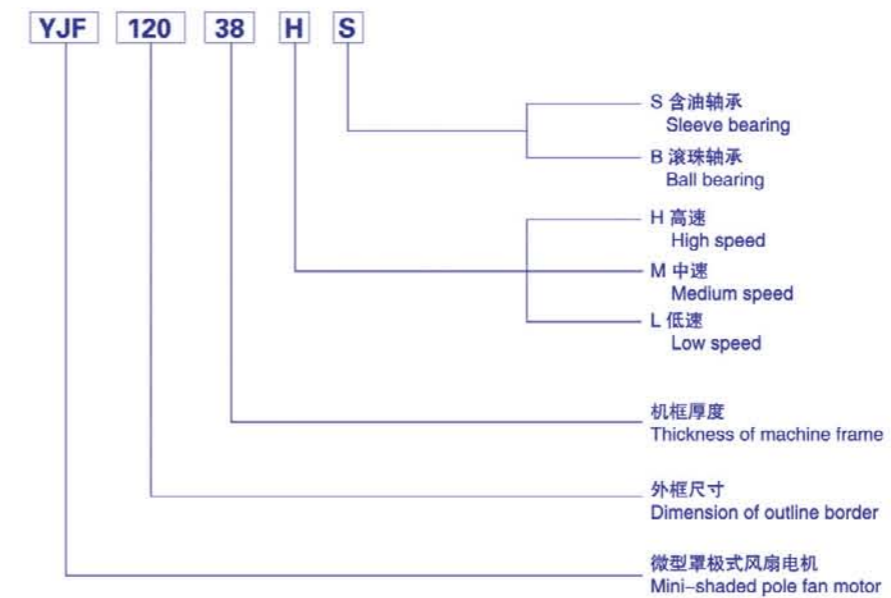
YJF 120 38 H S

S 含油轴承
Sleeve bearing

B 滚珠轴承
Ball bearing

H 高速
High speed

M 中速
Medium speed

L 低速
Low speed

机框厚度
Thickness of machine frame

外框尺寸
Dimension of outline border

微型罩极式风扇电机
Mini-shaded pole fan motor